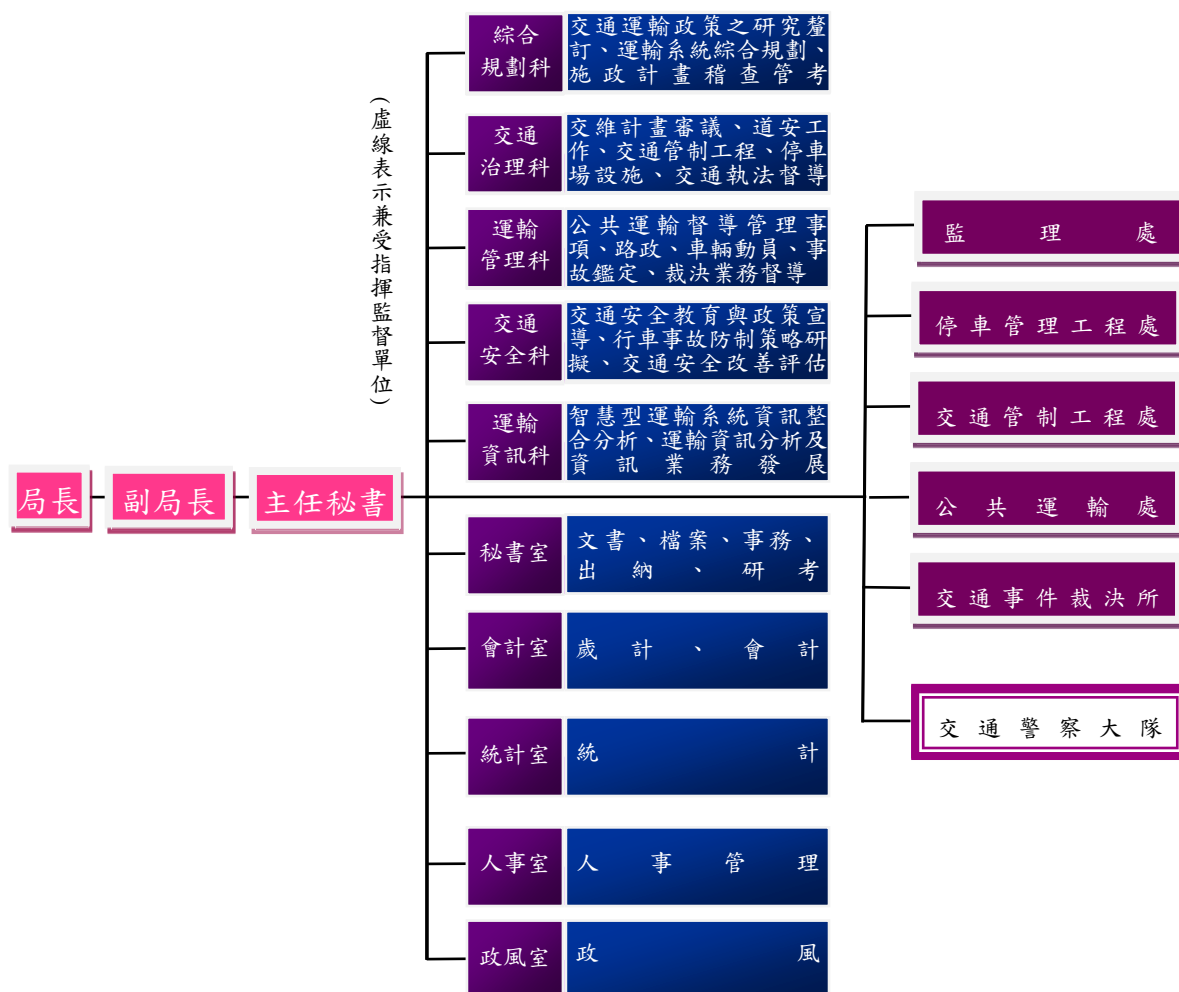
局長

副局長

主任秘書

（虛線表示兼受指揮監督單位）

綜合規劃科
交通運輸政策之研究釐訂、運輸系統綜合規劃、施政計畫稽查管考

交通治理科
交維計畫審議、道安工作、交通管制工程、停車場設施、交通執法督導

運輸管理科
公共運輸督導管理事項、路政、車輛動員、事故鑑定、裁決業務督導

交通安全科
交通安全教育與政策宣導、行車事故防制策略研擬、交通安全改善評估

運輸資訊科
智慧型運輸系統資訊整合分析、運輸資訊分析及資訊業務發展

秘書室
文書、檔案、事務、出納、研考

會計室
歲計、會計

統計室
統計

人事室
人事管理

政風室
政風

監理處

停車管理工程處

交通管制工程處

公共運輸處

交通事件裁決所

交通警察大隊